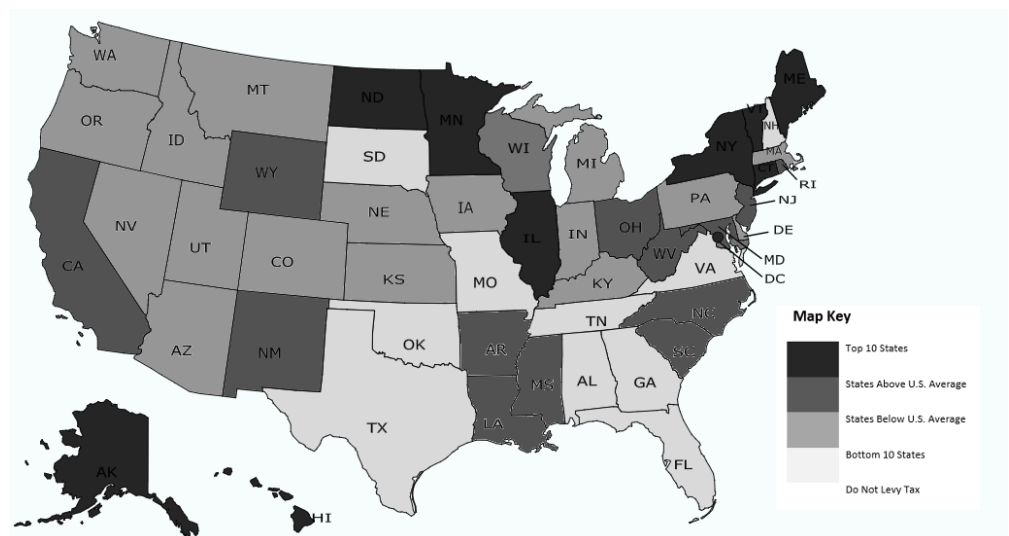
WA
MT
ND
MN
ME
OR
ID
SD
WI
MI
NY
VT
NH
MA
CT
RI
WY
IA
PA
NJ
NV
NE
IL
IN
OH
DE
UT
CO
WV
MD
CA
KS
MO
KY
VA
DC
TN
NC
AZ
NM
OK
AR
SC
MS
AL
GA
TX
LA
FL
AK
HI

Map Key
Top 10 States
States Above U.S. Average
States Below U.S. Average
Bottom 10 States
Do Not Levy Tax